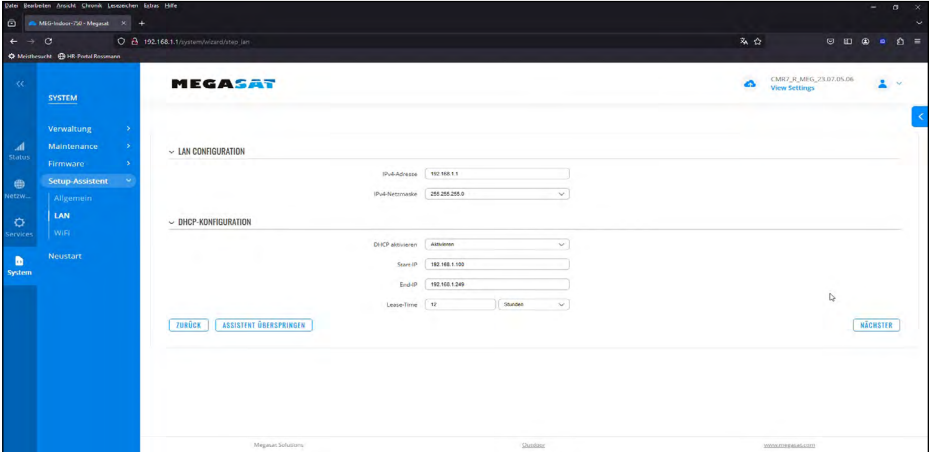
Datei Bearbeiten Ansicht Chronik Lesezeichen Extras Hilfe

MEG-Indoor-750 - Megasat

192.168.1.1/system/wizard/step_lan

Meistbesucht HR-Portal Rossmann

MEGASAT

CMR7_R_MEG_23.07.05.06
View Settings

Status
Netzw...
Services
System

SYSTEM

Verwaltung
Maintenance
Firmware
Setup-Assistent
Allgemein
LAN
WiFi
Neustart

LAN CONFIGURATION

IPv4-Adresse 192.168.1.1

IPv4-Netzmaske 255.255.255.0

DHCP-KONFIGURATION

DHCP aktivieren Aktivieren

Start-IP 192.168.1.100

End-IP 192.168.1.249

Lease-Time 12 Stunden

ZURÜCK ASSISTENT ÜBERSPRINGEN

NÄCHSTER

Megasat Solutions Quickstart www.megasat.com